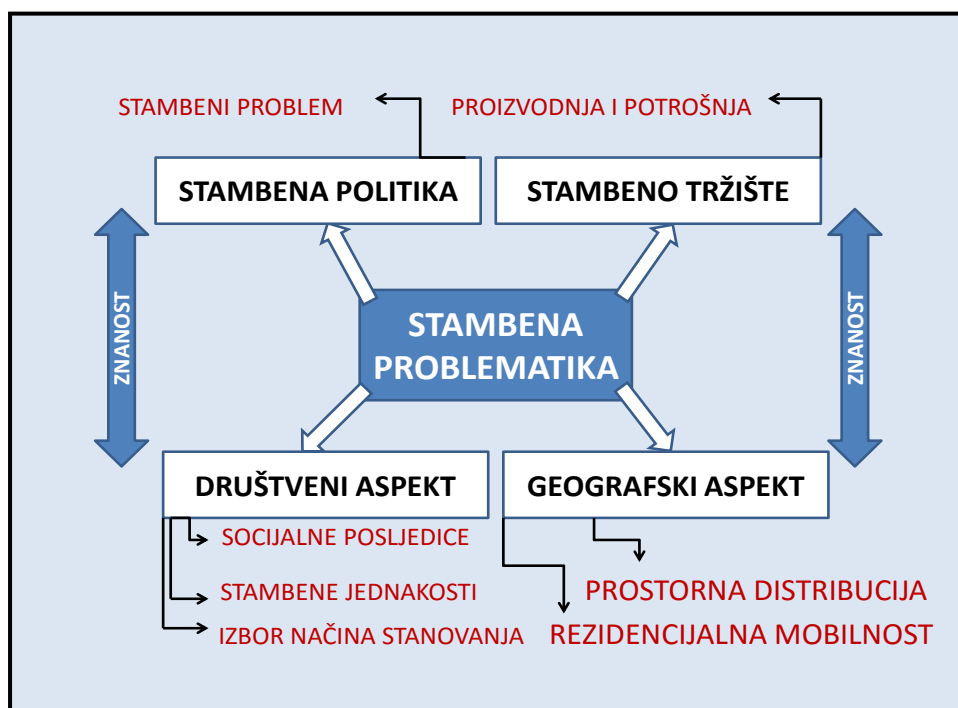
STAMBENI PROBLEM

PROIZVODNJA I POTROŠNJA

STAMBENA POLITIKA

STAMBENO TRŽIŠTE

ZNANOST

STAMBENA PROBLEMATIKA

ZNANOST

DRUŠTVENI ASPEKT

GEOGRAFSKI ASPEKT

SOCIJALNE POSLJEDICE

STAMBENE JEDNAKOSTI

IZBOR NAČINA STANOVANJA

PROSTORNA DISTRIBUCIJA

REZIDENCIJALNA MOBILNOST